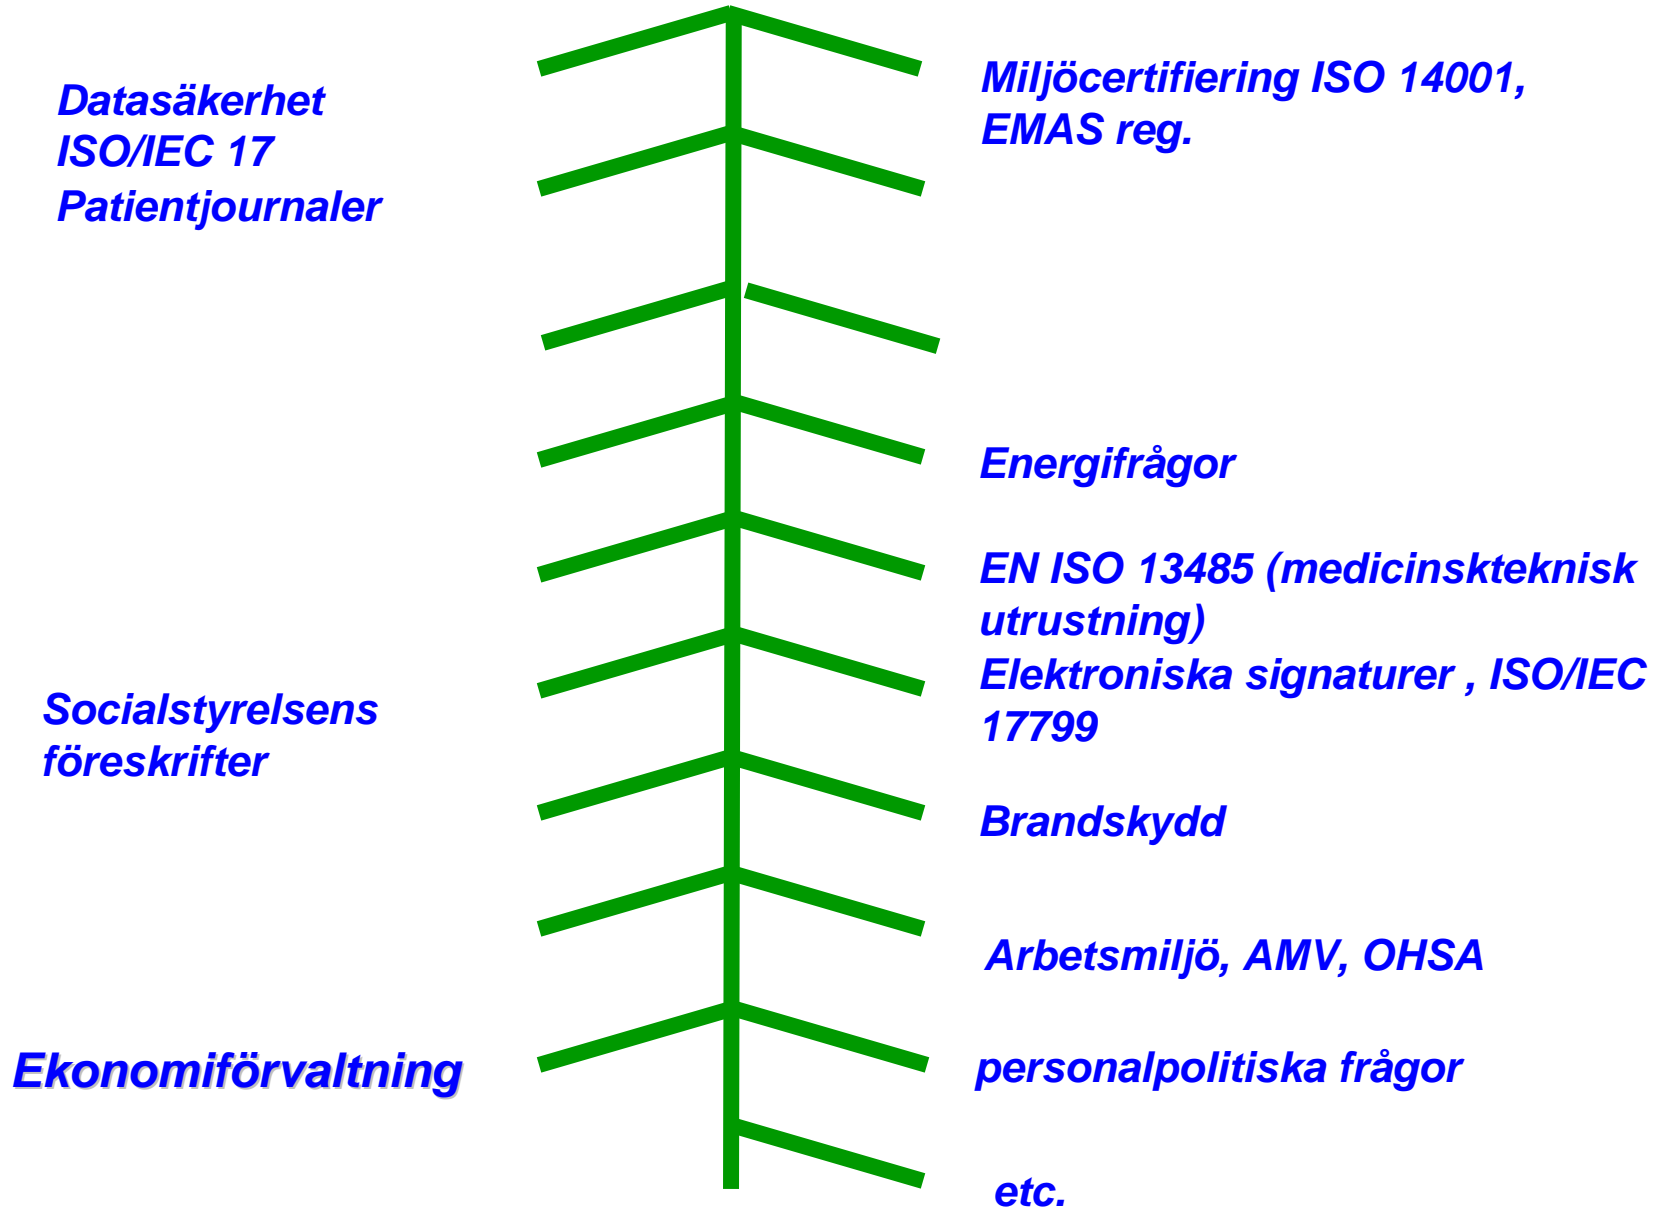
Datasäkerhet
ISO/IEC 17
Patientjournaler

Miljöcertifiering ISO 14001, EMAS reg.

Energifrågor

EN ISO 13485 (medicinskteknisk utrustning)

Elektroniska signaturer , ISO/IEC 17799

Socialstyrelsens föreskrifter

Brandskydd

Arbetsmiljö, AMV, OHSA

Ekonomiförvaltning

personalpolitiska frågor

etc.